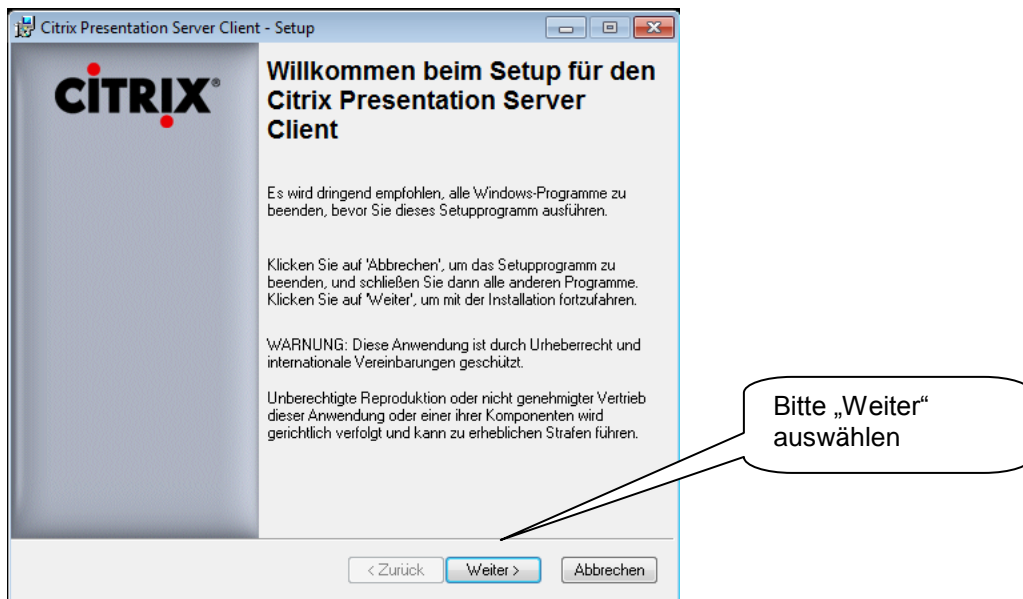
Citrix Presentation Server Client - Setup

CiTRIX®

Willkommen beim Setup für den Citrix Presentation Server Client

Es wird dringend empfohlen, alle Windows-Programme zu beenden, bevor Sie dieses Setupprogramm ausführen.

Klicken Sie auf 'Abbrechen', um das Setupprogramm zu beenden, und schließen Sie dann alle anderen Programme. Klicken Sie auf 'Weiter', um mit der Installation fortzufahren.

WARNUNG: Diese Anwendung ist durch Urheberrecht und internationale Vereinbarungen geschützt.

Unberechtigte Reproduktion oder nicht genehmigter Vertrieb dieser Anwendung oder einer ihrer Komponenten wird gerichtlich verfolgt und kann zu erheblichen Strafen führen.

Bitte „Weiter" auswählen

< Zurück Weiter > Abbrechen